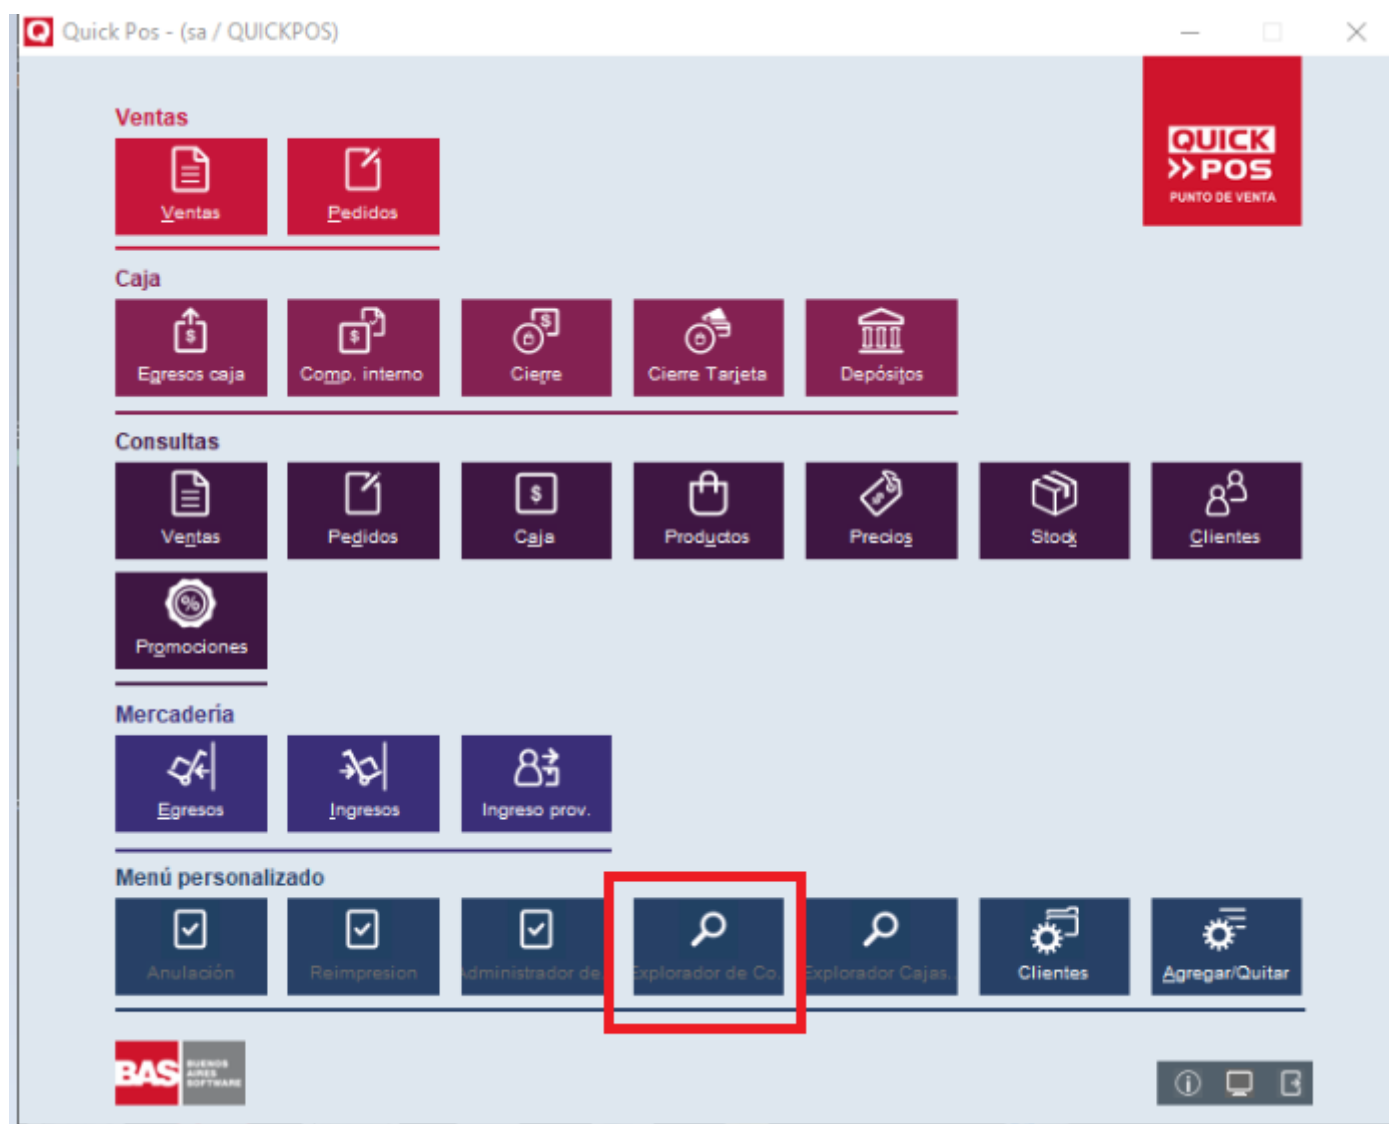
Quick Pos - (sa / QUICKPOS)

QUICK
POS
PUNTO DE VENTA

Ventas

Ventas
Pedidos

Caja

Egresos caja
Comp. interno
Cierre
Cierre Tarjeta
Depósitos

Consultas

Ventas
Pedidos
Caja
Productos
Precios
Stock
Clientes
Promociones

Mercadería

Egresos
Ingresos
Ingreso prov.

Menú personalizado

Anulación
Reimpresion
Administrador de
Explorador de Co
Explorador Cajas
Clientes
Agregar/Quitar

BAS BUENOS AIRES SOFTWARE